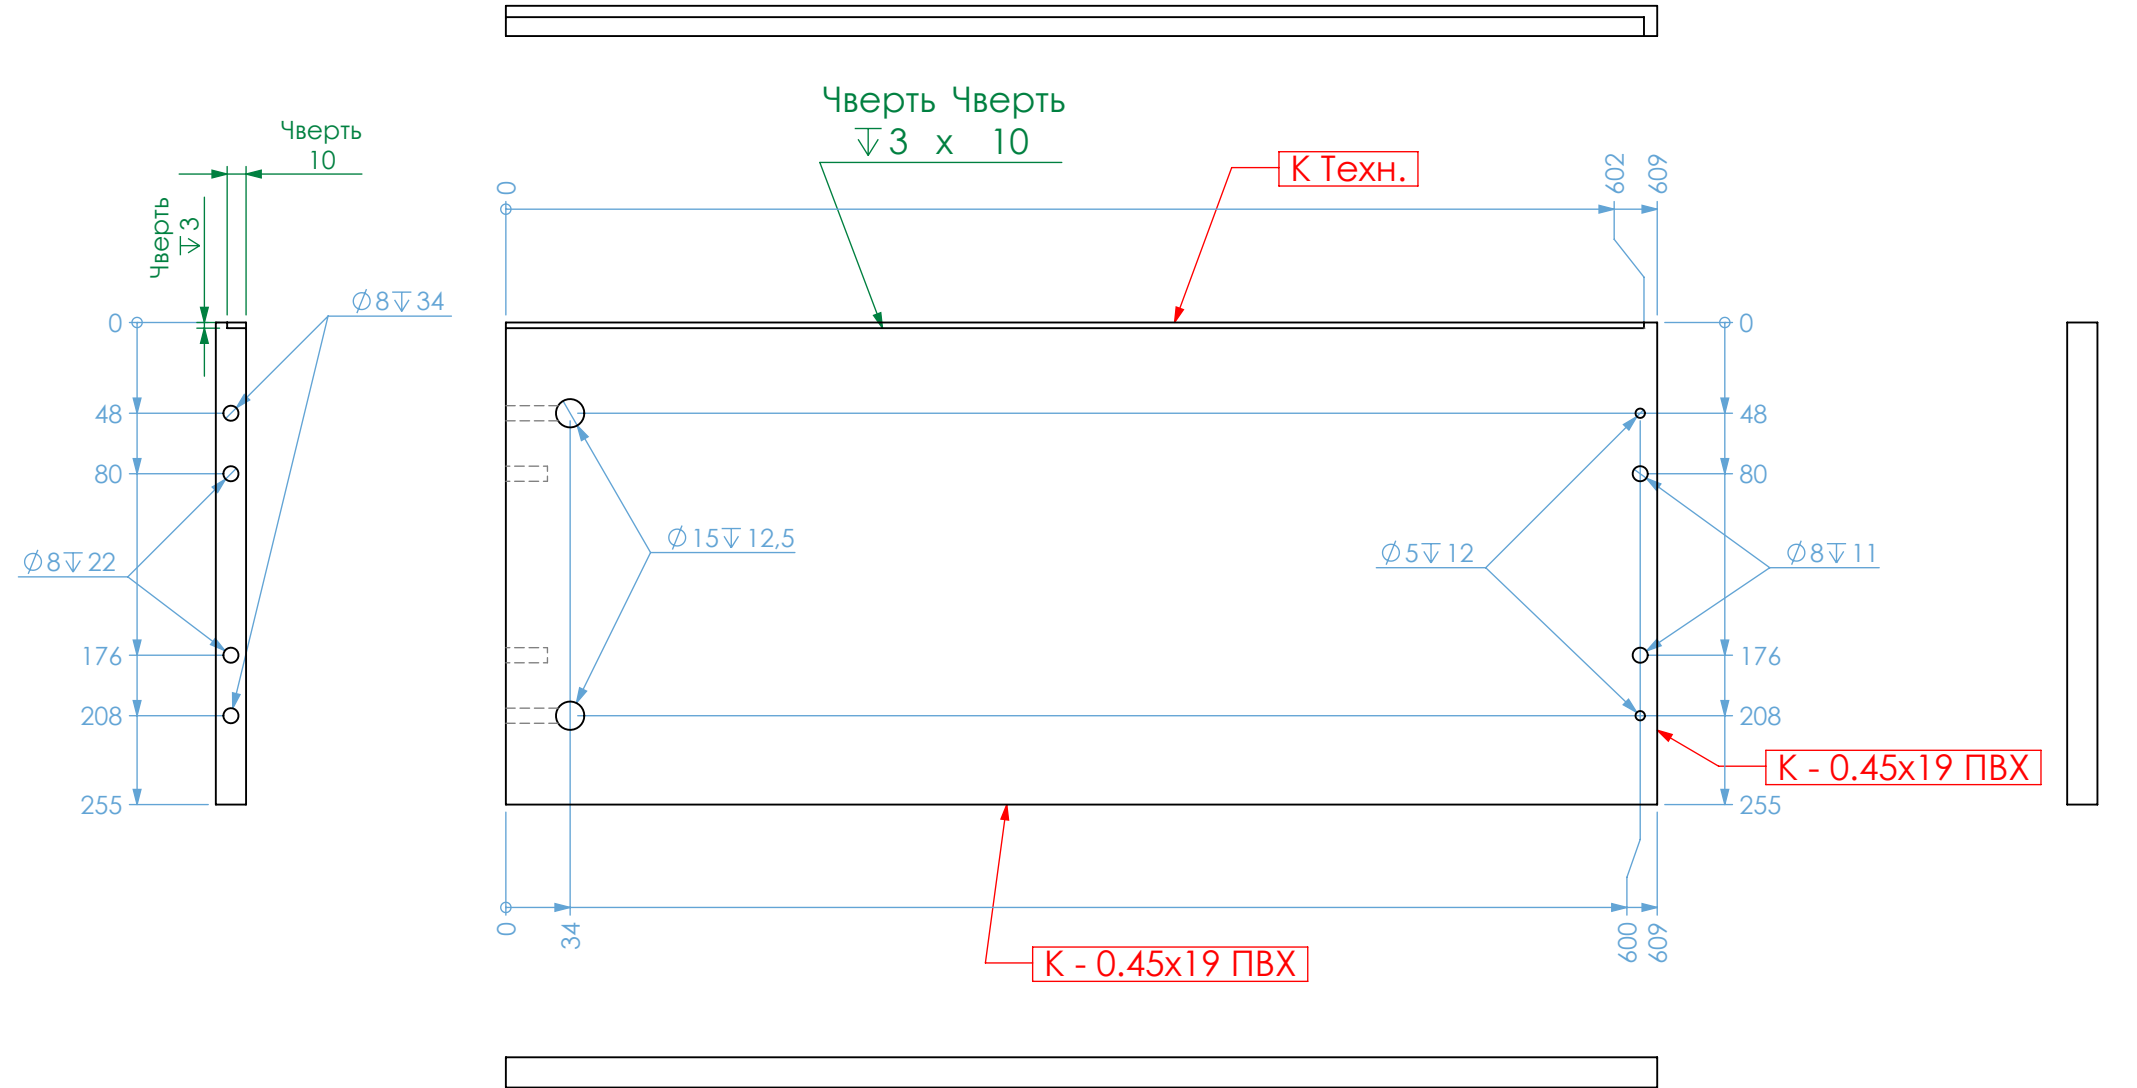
Четверть Четверть
$\downarrow$3 x 10

К Техн.

Четверть
10

Четверть
$\downarrow$3

0
48
80
176
208
255

$\varnothing 8 \downarrow 34$
$\varnothing 8 \downarrow 22$

0
602
609

$\varnothing 15 \downarrow 12,5$

$\varnothing 5 \downarrow 12$

$\varnothing 8 \downarrow 11$

0
48
80
176
208
255

К - 0.45x19 ПВХ

0
34
600
609

К - 0.45x19 ПВХ